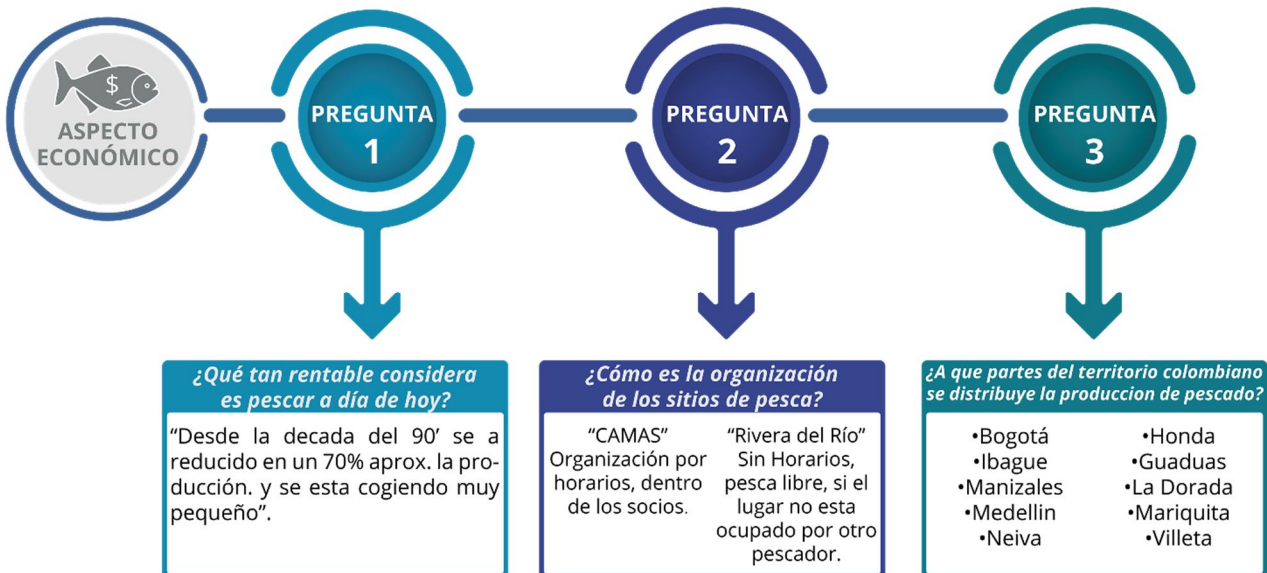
$

ASPECTO ECONÓMICO

PREGUNTA 1

PREGUNTA 2

PREGUNTA 3

¿Qué tan rentable considera es pescar a día de hoy?

"Desde la decada del 90' se a reducido en un 70% aprox. la producción. y se esta cogiendo muy pequeño".

¿Cómo es la organización de los sitios de pesca?

"CAMAS" Organización por horarios, dentro de los socios.

"Rivera del Río" Sin Horarios, pesca libre, si el lugar no esta ocupado por otro pescador.

¿A que partes del territorio colombiano se distribuye la produccion de pescado?

•Bogotá
•Ibague
•Manizales
•Medellin
•Neiva

•Honda
•Guaduas
•La Dorada
•Mariquita
•Villeta